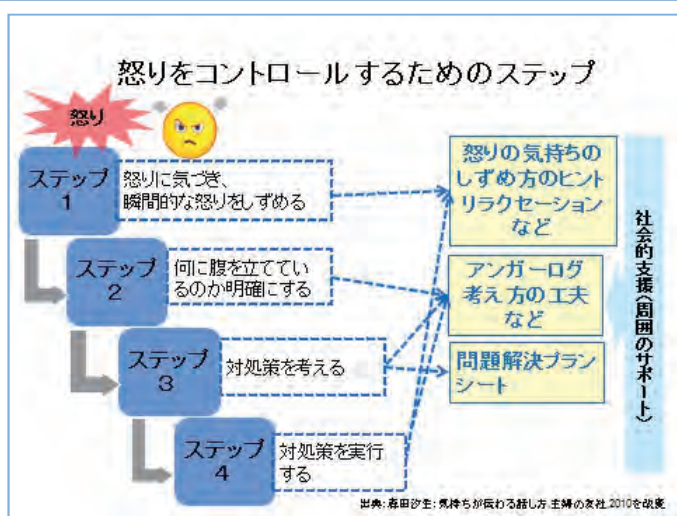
怒りをコントロールするためのステップ

怒り

ステップ 1
怒りに気づき、瞬間的な怒りをしずめる

ステップ 2
何に腹を立てているのか明確にする

ステップ 3
対処策を考える

ステップ 4
対処策を実行する

怒りの気持ちのしずめ方のヒント リラクセーション など

アンガーログ 考え方の工夫 など

問題解決プランシート

社会的支援（周囲のサポート）

出典：森田汐生：気持ちが伝わる話し方 主婦の友社 2010を改変